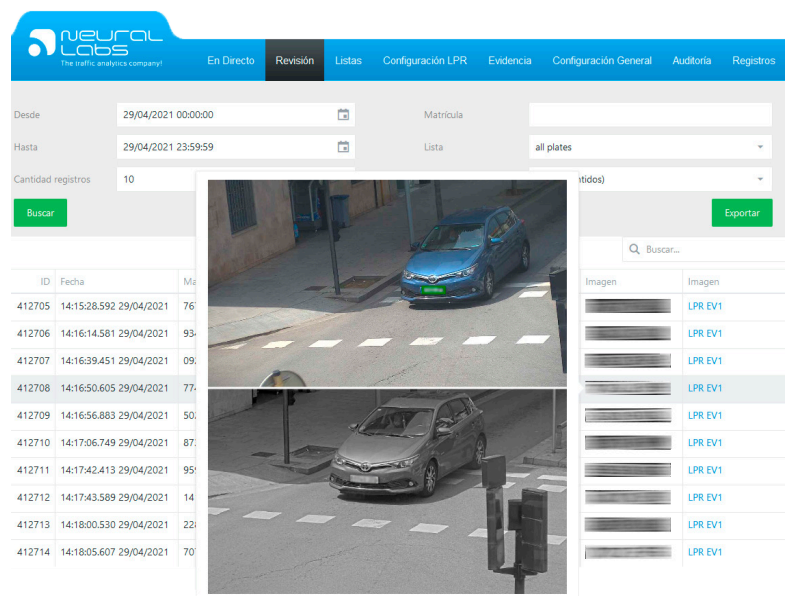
neural labs
The traffic analytics company!

En Directo | Revisión | Listas | Configuración LPR | Evidencia | Configuración General | Auditoría | Registros

Desde 29/04/2021 00:00:00
Hasta 29/04/2021 23:59:59
Cantidad registros 10
Matrícula
Lista all plates
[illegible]ntidos)
Buscar
Exportar
Buscar...

| ID | Fecha | Ma | Imagen | Imagen |
|---|---|---|---|---|
| 412705 | 14:15:28.592 29/04/2021 | 76 | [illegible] | LPR EV1 |
| 412706 | 14:16:14.581 29/04/2021 | 93 | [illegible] | LPR EV1 |
| 412707 | 14:16:39.451 29/04/2021 | 09 | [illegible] | LPR EV1 |
| 412708 | 14:16:50.605 29/04/2021 | 77 | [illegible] | LPR EV1 |
| 412709 | 14:16:56.883 29/04/2021 | 50 | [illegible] | LPR EV1 |
| 412710 | 14:17:06.749 29/04/2021 | 87 | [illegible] | LPR EV1 |
| 412711 | 14:17:42.413 29/04/2021 | 95 | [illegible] | LPR EV1 |
| 412712 | 14:17:43.589 29/04/2021 | 14 | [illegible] | LPR EV1 |
| 412713 | 14:18:00.530 29/04/2021 | 22 | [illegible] | LPR EV1 |
| 412714 | 14:18:05.607 29/04/2021 | 70 | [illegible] | LPR EV1 |